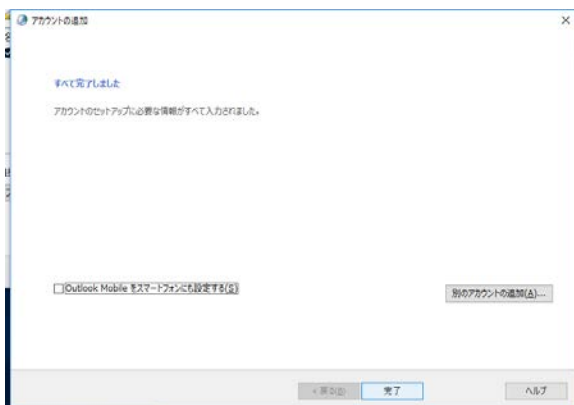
アカウントの追加

×

すべて完了しました

アカウントのセットアップに必要な情報がすべて入力されました。

Outlook Mobile をスマートフォンにも設定する(S)

別のアカウントの追加(A)...

< 戻る(B)

完了

ヘルプ